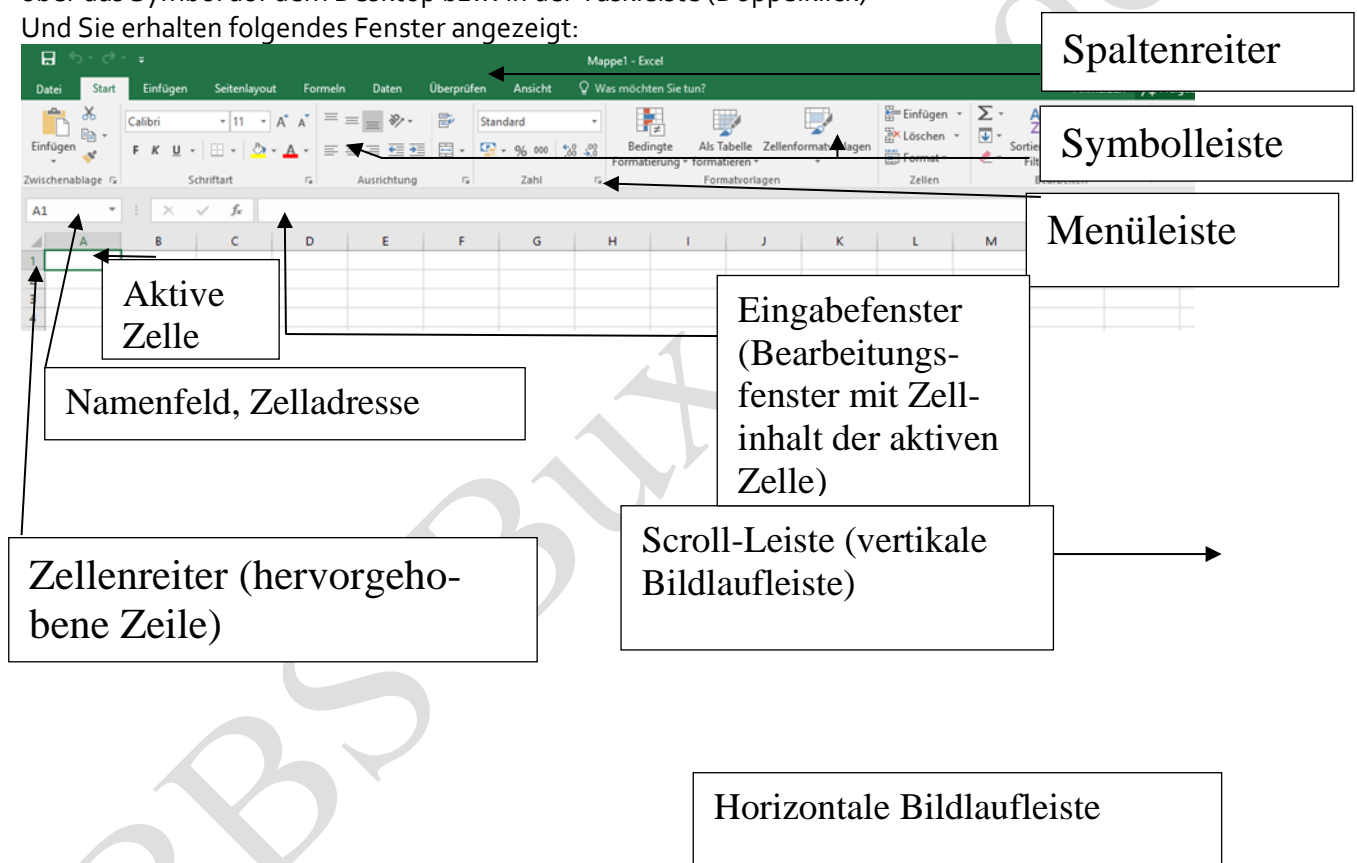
über das Symbol auf dem Desktop bzw. in der Taskleiste (Doppelklick)
Und Sie erhalten folgendes Fenster angezeigt:

Mappe1 - Excel

Datei Start Einfügen Seitenlayout Formeln Daten Überprüfen Ansicht Was möchten Sie tun?

Einfügen Calibri 11 Standard Bedingte Formatierung Als Tabelle formatieren Zellenformatvorlagen Einfügen Löschen Format Sortieren Filtern

Zwischenablage Schriftart Ausrichtung Zahl Formatvorlagen Zellen Bearbeiten

A1

A B C D E F G H I J K L M

1
2
3
4

Spaltenreiter

Symbolleiste

Menüleiste

Aktive Zelle

Eingabefenster (Bearbeitungsfenster mit Zellinhalt der aktiven Zelle)

Namenfeld, Zelladresse

Scroll-Leiste (vertikale Bildlaufleiste)

Zellenreiter (hervorgehobene Zeile)

Horizontale Bildlaufleiste